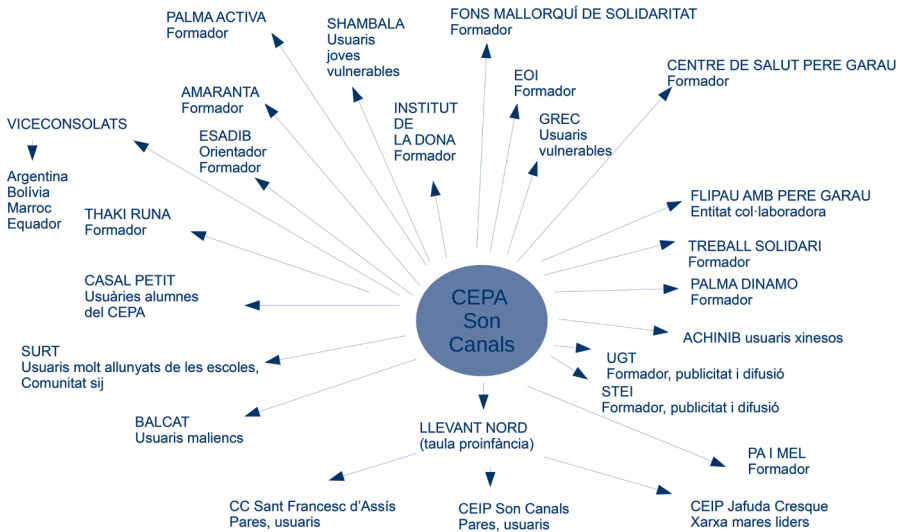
PALMA ACTIVA
Formador

SHAMBALA
Usuaris joves vulnerables

FONS MALLORQUÍ DE SOLIDARITAT
Formador

EOI
Formador

CENTRE DE SALUT PERE GARAU
Formador

AMARANTA
Formador

INSTITUT DE LA DONA
Formador

GREC
Usuaris vulnerables

VICECONSOLATS

Argentina
Bolívia
Marroc
Equador

ESADIB
Orientador
Formador

THAKI RUNA
Formador

FLIPAU AMB PERE GARAU
Entitat col·laboradora

TREBALL SOLIDARI
Formador

CASAL PETIT
Usuàries alumnes del CEPA

CEPA
Son
Canals

PALMA DINAMO
Formador

ACHINIB usuaris xinesos

SURT
Usuaris molt allunyats de les escoles, Comunitat sij

UGT
Formador, publicitat i difusió

STEI
Formador, publicitat i difusió

BALCAT
Usuaris maliencs

LLEVANT NORD
(taula proinfància)

PA I MEL
Formador

CC Sant Francesc d'Assís
Pares, usuaris

CEIP Son Canals
Pares, usuaris

CEIP Jafuda Cresque
Xarxa mares líders